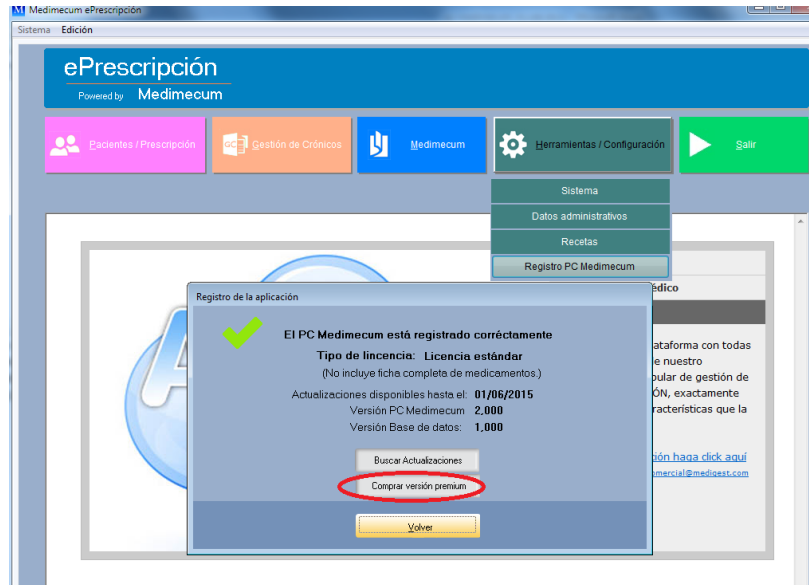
Medimecum ePrescripción

Sistema Edición

ePrescripción
Powered by Medimecum

Pacientes / Prescripción
Gestión de Crónicos
Medimecum
Herramientas / Configuración
Salir

Sistema
Datos administrativos
Recetas
Registro PC Medimecum

édico

ataforma con todas
e nuestro
pular de gestión de
ÓN, exactamente
racterísticas que la

ción haga click aquí
mercial@medigest.com

Registro de la aplicación

El PC Medimecum está registrado corréctamente

Tipo de licencia: Licencia estándar
(No incluye ficha completa de medicamentos.)

Actualizaciones disponibles hasta el: 01/06/2015
Versión PC Medimecum 2,000
Versión Base de datos: 1,000

Buscar Actualizaciones
Comprar versión premium

Volver